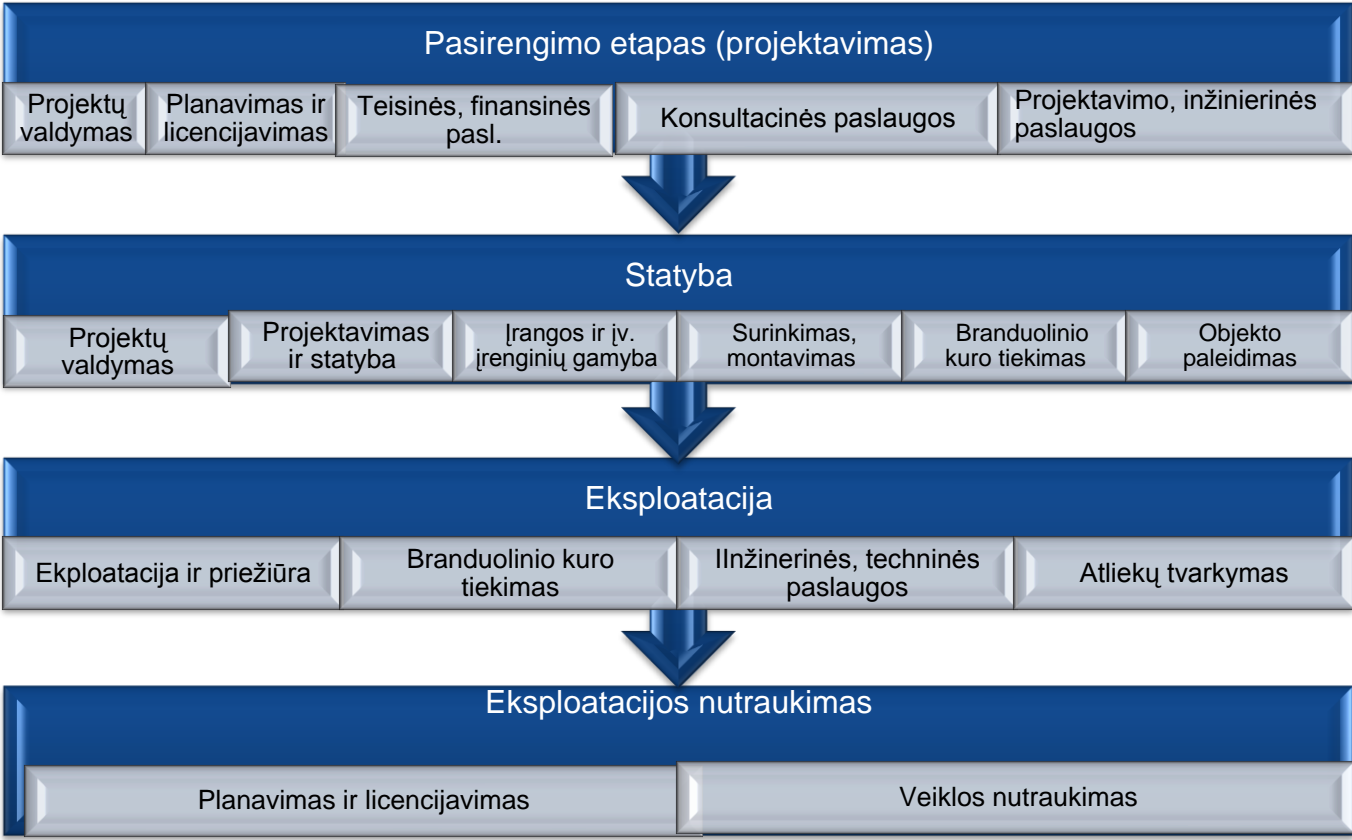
Pasirengimo etapas (projektavimas)

Projektų valdymas

Planavimas ir licencijavimas

Teisinės, finansinės pasl.

Konsultacinės paslaugos

Projektavimo, inžinierinės paslaugos

Statyba

Projektų valdymas

Projektavimas ir statyba

Įrangos ir įv. įrenginių gamyba

Surinkimas, montavimas

Branduolinio kuro tiekimas

Objekto paleidimas

Eksploatacija

Ekploatacija ir priežiūra

Branduolinio kuro tiekimas

IInžinerinės, techninės paslaugos

Atliekų tvarkymas

Eksploatacijos nutraukimas

Planavimas ir licencijavimas

Veiklos nutraukimas